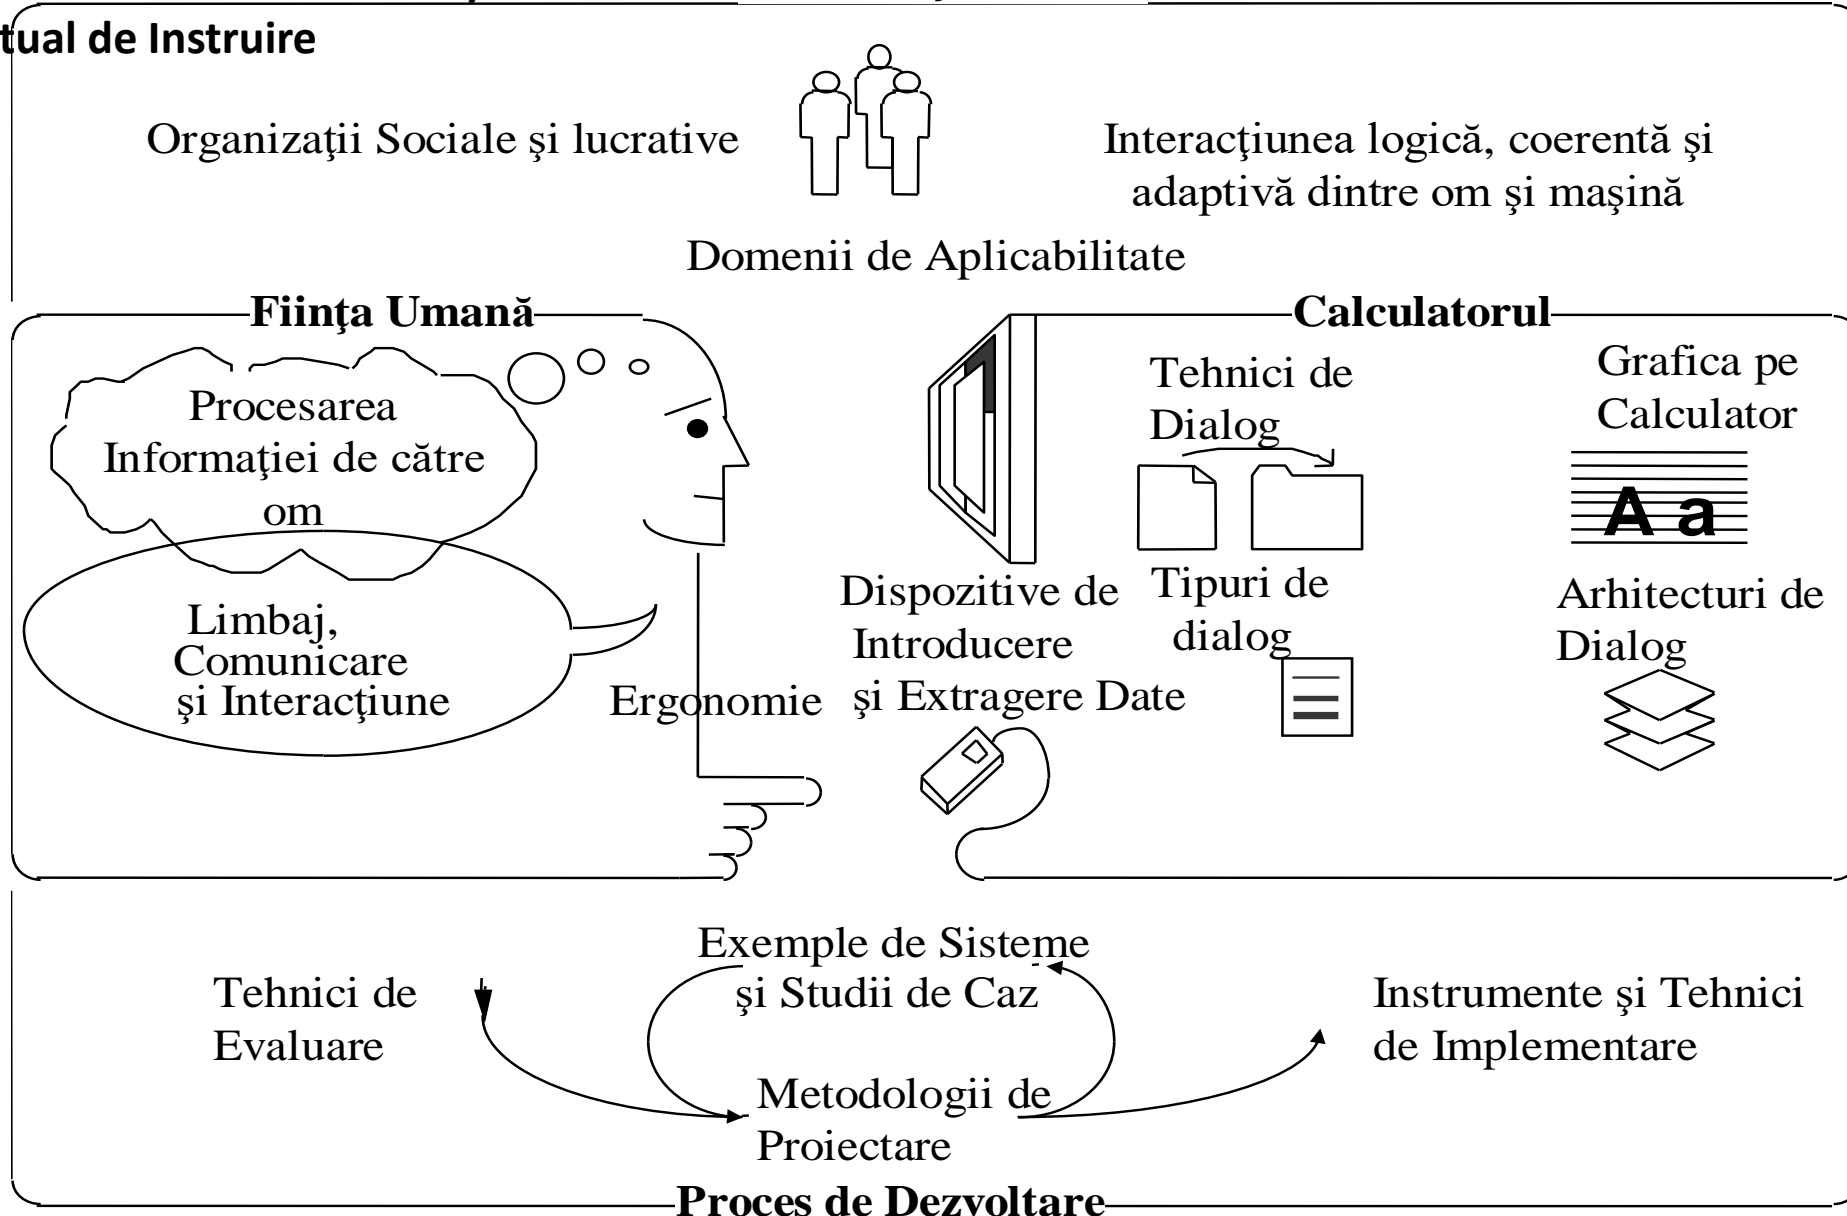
tual de Instruire

Organizaţii Sociale şi lucrative

Interacţiunea logică, coerentă şi adaptivă dintre om şi maşină

Domenii de Aplicabilitate

Fiinţa Umană

Calculatorul

Procesarea Informaţiei de către om

Limbaj, Comunicare şi Interacţiune

Ergonomie

Dispozitive de Introducere şi Extragere Date

Tehnici de Dialog

Tipuri de dialog

Grafica pe Calculator

A a

Arhitecturi de Dialog

Tehnici de Evaluare

Exemple de Sisteme şi Studii de Caz

Metodologii de Proiectare

Instrumente şi Tehnici de Implementare

Proces de Dezvoltare